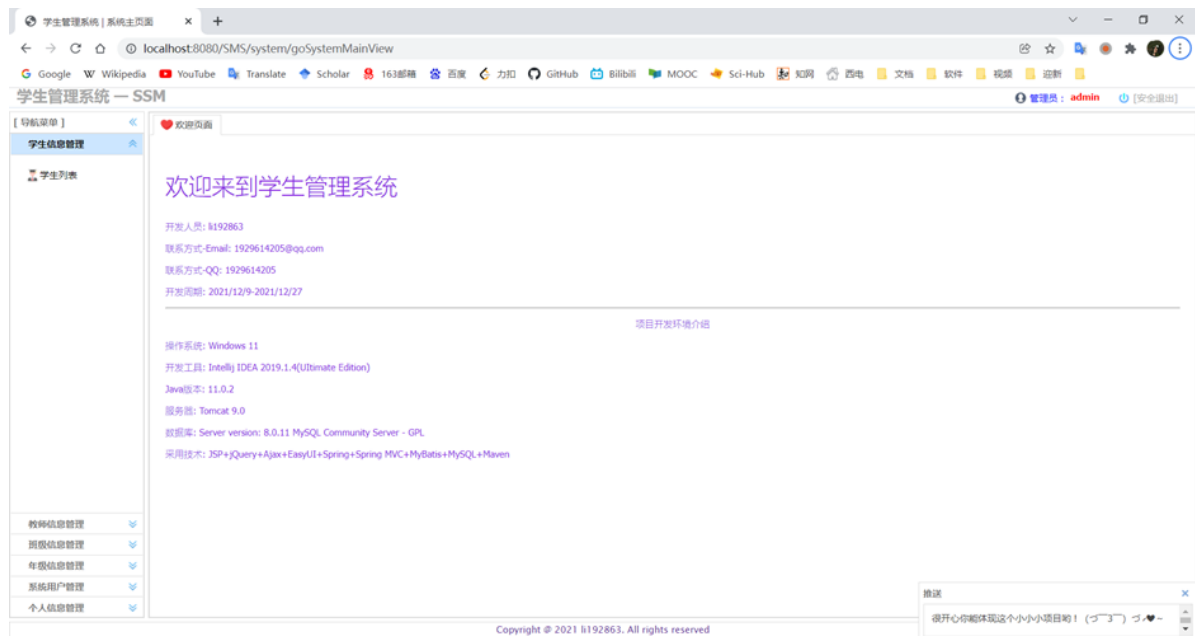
学生管理系统 | 系统主页面
localhost:8080/SMS/system/goSystemMainView
Google Wikipedia YouTube Translate Scholar 163邮箱 百度 力扣 GitHub Bilibili MOOC Sci-Hub 知网 西电 文档 软件 视频 迎新

学生管理系统 — SSM
管理员：admin [安全退出]

[导航菜单]
学生信息管理
学生列表

欢迎页面

欢迎来到学生管理系统

开发人员: li192863
联系方式-Email: 1929614205@qq.com
联系方式-QQ: 1929614205
开发周期: 2021/12/9-2021/12/27

项目开发环境介绍

操作系统: Windows 11
开发工具: Intellij IDEA 2019.1.4(UItimate Edition)
Java版本: 11.0.2
服务器: Tomcat 9.0
数据库: Server version: 8.0.11 MySQL Community Server - GPL
采用技术: JSP+jQuery+Ajax+EasyUI+Spring+Spring MVC+MyBatis+MySQL+Maven

教师信息管理
班级信息管理
年级信息管理
系统用户管理
个人信息管理

推送
很开心你能体现这个小小小项目哟！（づ￣3￣）づ╭❤～

Copyright @ 2021 li192863. All rights reserved